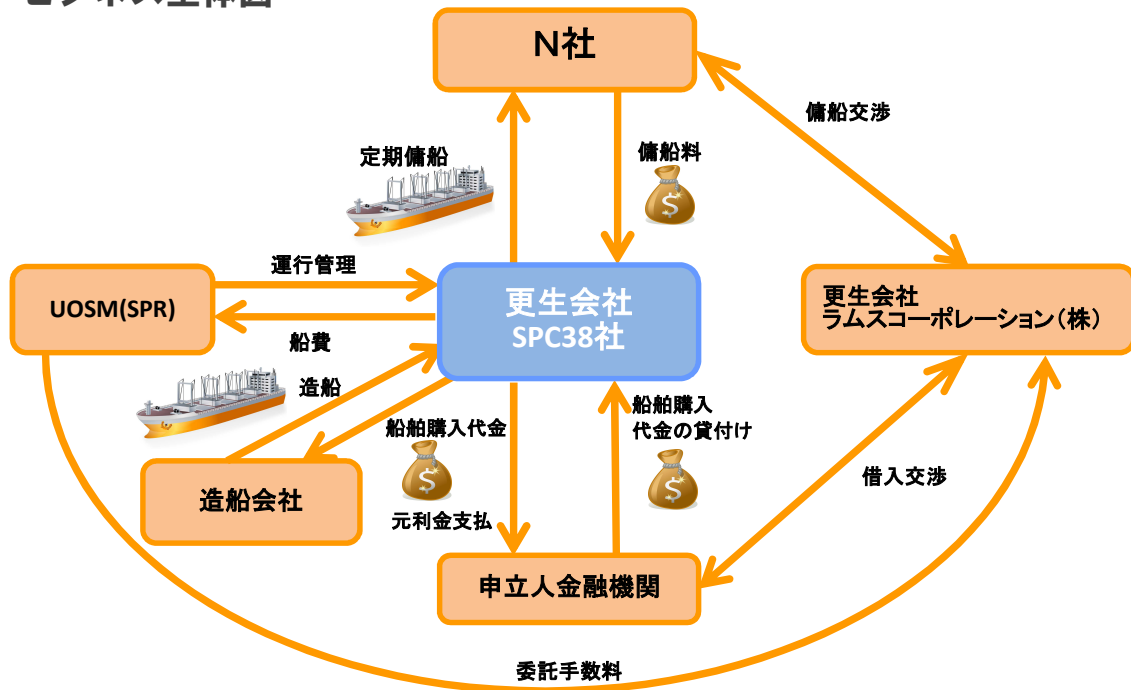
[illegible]

N社

傭船交渉

定期傭船

傭船料

運行管理

UOSM(SPR)

更生会社
SPC38社

更生会社
ラムスコーポレーション（株）

船費

造船

船舶購入代金

船舶購入
代金の貸付け

造船会社

借入交渉

元利金支払

申立人金融機関

委託手数料